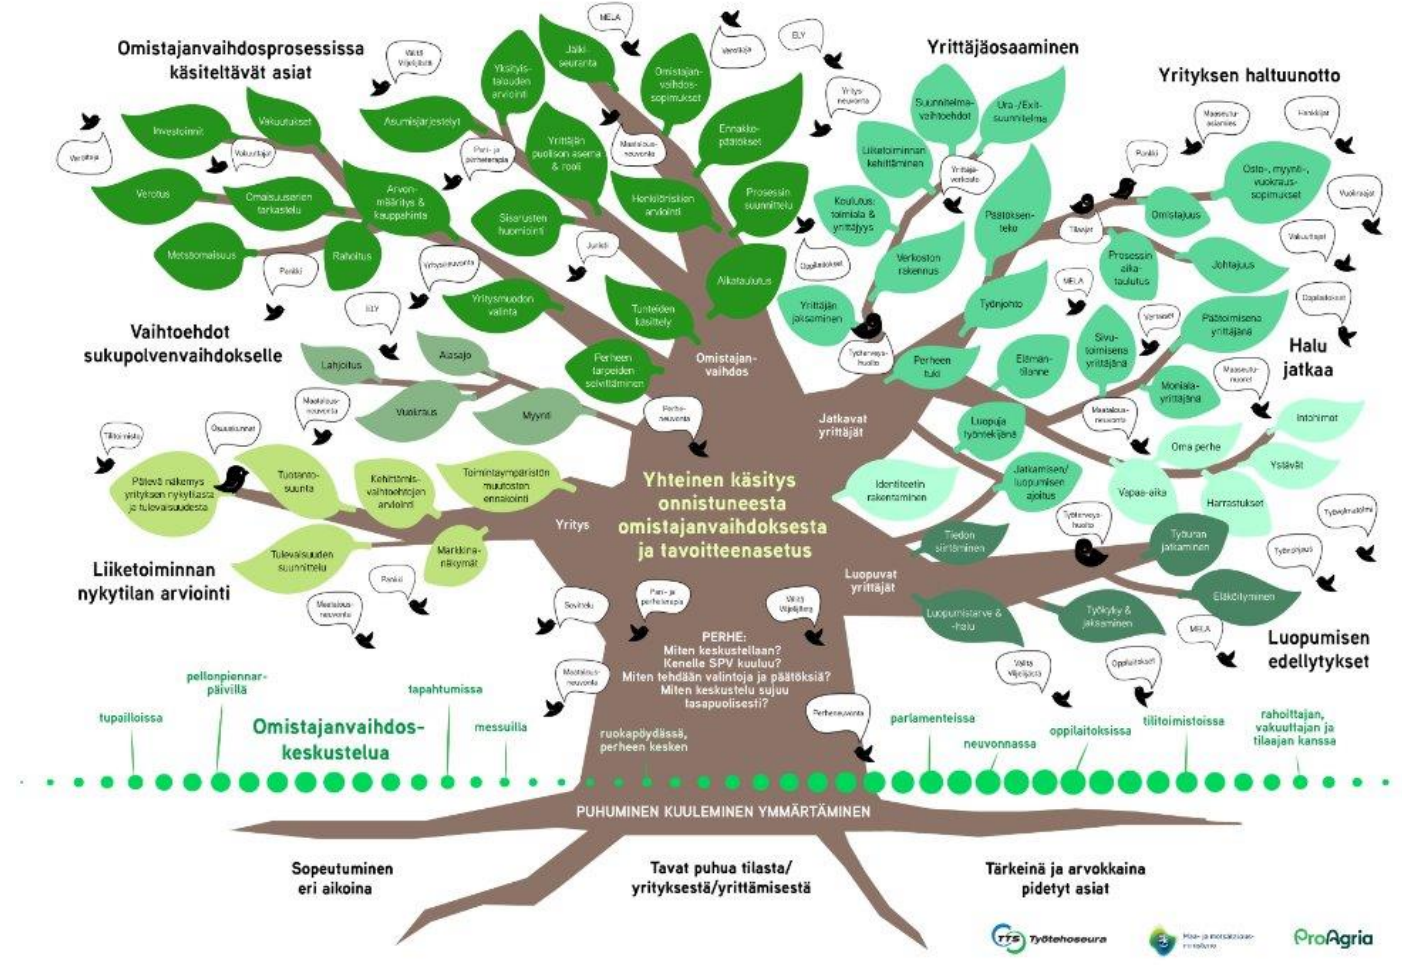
Omistajanvaihdosprosessissa käsiteltävät asiat

Yrittäjäosaaminen

Yrityksen haltuunotto

Vaihtoehdot sukupolvenvaihdokselle

Halu jatkaa

Liiketoiminnan nykytilan arviointi

Luopumisen edellytykset

Investoinnit
Vakuutukset
Verotus
Omaisuuserien tarkastelu
Arvon-määritys & kauppahinta
Metsätalous
Rahoitus
Asumisjärjestelyt
Yksityis-talouden arviointi
Jaksaminen
Omistajan-vaihdos-sopimukset
Yrittäjän puolison asema & rooli
Ennakko-päätökset
Sisarusten huomiointi
Henkilöristiön arviointi
Prosessin suunnittelu
Yritysmuodon valinta
Tunteiden käsittely
Aikataulutus
Perheen tarpeiden selvittäminen
Omistajan-vaihdos

Suunnitelma-vaihtoehdot
Ura-/Exit-suunnitelma
Liiketoiminnan kehittäminen
Koulutus: toimiala & yrittäjyys
Päätöksen-teko
Verkoston rakennus
Yrittäjän jaksaminen
Työnjohto
Perheen tuki
Elämän-tilanne
Jatkavat yrittäjät

Osto-, myynti-, vuokraus-sopimukset
Omistajuus
Prosessin aika-taulutus
Johtajuus
Päätoimisena yrittäjänä
Sivu-toimisena yrittäjänä
Monialayrittäjänä
Intohimot
Oma perhe
Ystävät
Vapaa-aika
Harrastukset

Lahjoitus
Aisaja
Vuokraus
Myynti

Pätevä näkemys yrityksen nykytilasta ja tulevaisuudesta
Tuotanto-suunta
Kehittämis-vaihtoehtojen arviointi
Toimintaympäristön muutosten ennakointi
Tulevaisuuden suunnittelu
Markkina-näkymät
Yritys

Yhteinen käsitys onnistuneesta omistajanvaihdoksesta ja tavoitteenasetus

Luopuja työntekijänä
Identiteetin rakentaminen
Jatkamisen/luopumisen ajoitus
Tiedon siirtäminen
Työuran jatkaminen
Luopuvat yrittäjät
Eläköityminen
Luopumistarve & -halu
Työkyky & jaksaminen

PERHE:
Miten keskustellaan?
Kenelle SPV kuuluu?
Miten tehdään valintoja ja päätöksiä?
Miten keskustelu sujuu tasapuolisesti?

Verottaja
Valtti Viljelijätuki
Vakuuttaja
Pari- ja perheterapia
MELA
Verottaja
ELY
Maatalous-neuvonta
Yritys-neuvonta
Yrittäjä-verkosto
Pankki
Juristi
Yritysneuvonta
ELY
Maatalous-neuvonta
Oppilaitokset
Tilitoimisto
Tilaaja
Maaseutu-asiamies
Rahoittaja
Pankki
Vakuuttaja
Vuokraaja
MELA
Oppilaitokset
Verottaja
Maaseutu-nuoret
Maatalous-neuvonta
Työterveys-huolto
Perhe-neuvonta
Työterveys-huolto
Työnantaja
Työnhakija
Tilitoimisto
Osuuskunnat
Maatalous-neuvonta
Pankki
Maatalous-neuvonta
Sovittelu
Pari- ja perheterapia
Valtti Viljelijätuki
Maatalous-neuvonta
Perheneuvonta
MELA
Valtti Viljelijätuki
Oppilaitokset

pellonpiennar-päivillä
tupailloissa
tapahtumissa
Omistajanvaihdos-keskustelua
messuilla
ruokapöydässä, perheen kesken
parlamenteissa
neuvonnassa
oppilaitoksissa
tilitoimistoissa
rahoittajan, vakuuttajan ja tilaajan kanssa

PUHUMINEN KUULEMINEN YMMÄRTÄMINEN

Sopeutuminen eri aikoina
Tavat puhua tilasta/ yrityksestä/yrittämisestä
Tärkeinä ja arvokkaina pidetyt asiat

TTS Työtehoseura
Maa- ja metsätalous-ministeriö
ProAgria